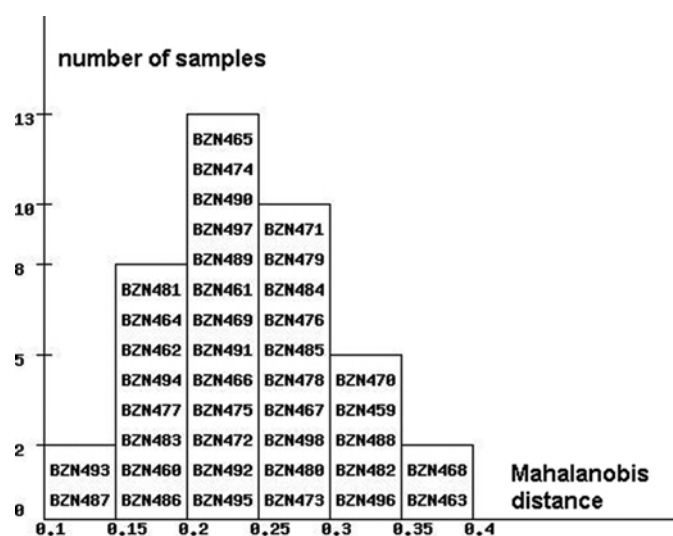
number of samples

13
10
8
5
2
0

BZN465
BZN474
BZN490
BZN497 BZN471
BZN489 BZN479
BZN481 BZN461 BZN484
BZN464 BZN469 BZN476
BZN462 BZN491 BZN485
BZN494 BZN466 BZN478 BZN470
BZN477 BZN475 BZN467 BZN459
BZN483 BZN472 BZN498 BZN488
BZN493 BZN460 BZN492 BZN480 BZN482 BZN468
BZN487 BZN486 BZN495 BZN473 BZN496 BZN463

Mahalanobis distance

0.1 0.15 0.2 0.25 0.3 0.35 0.4